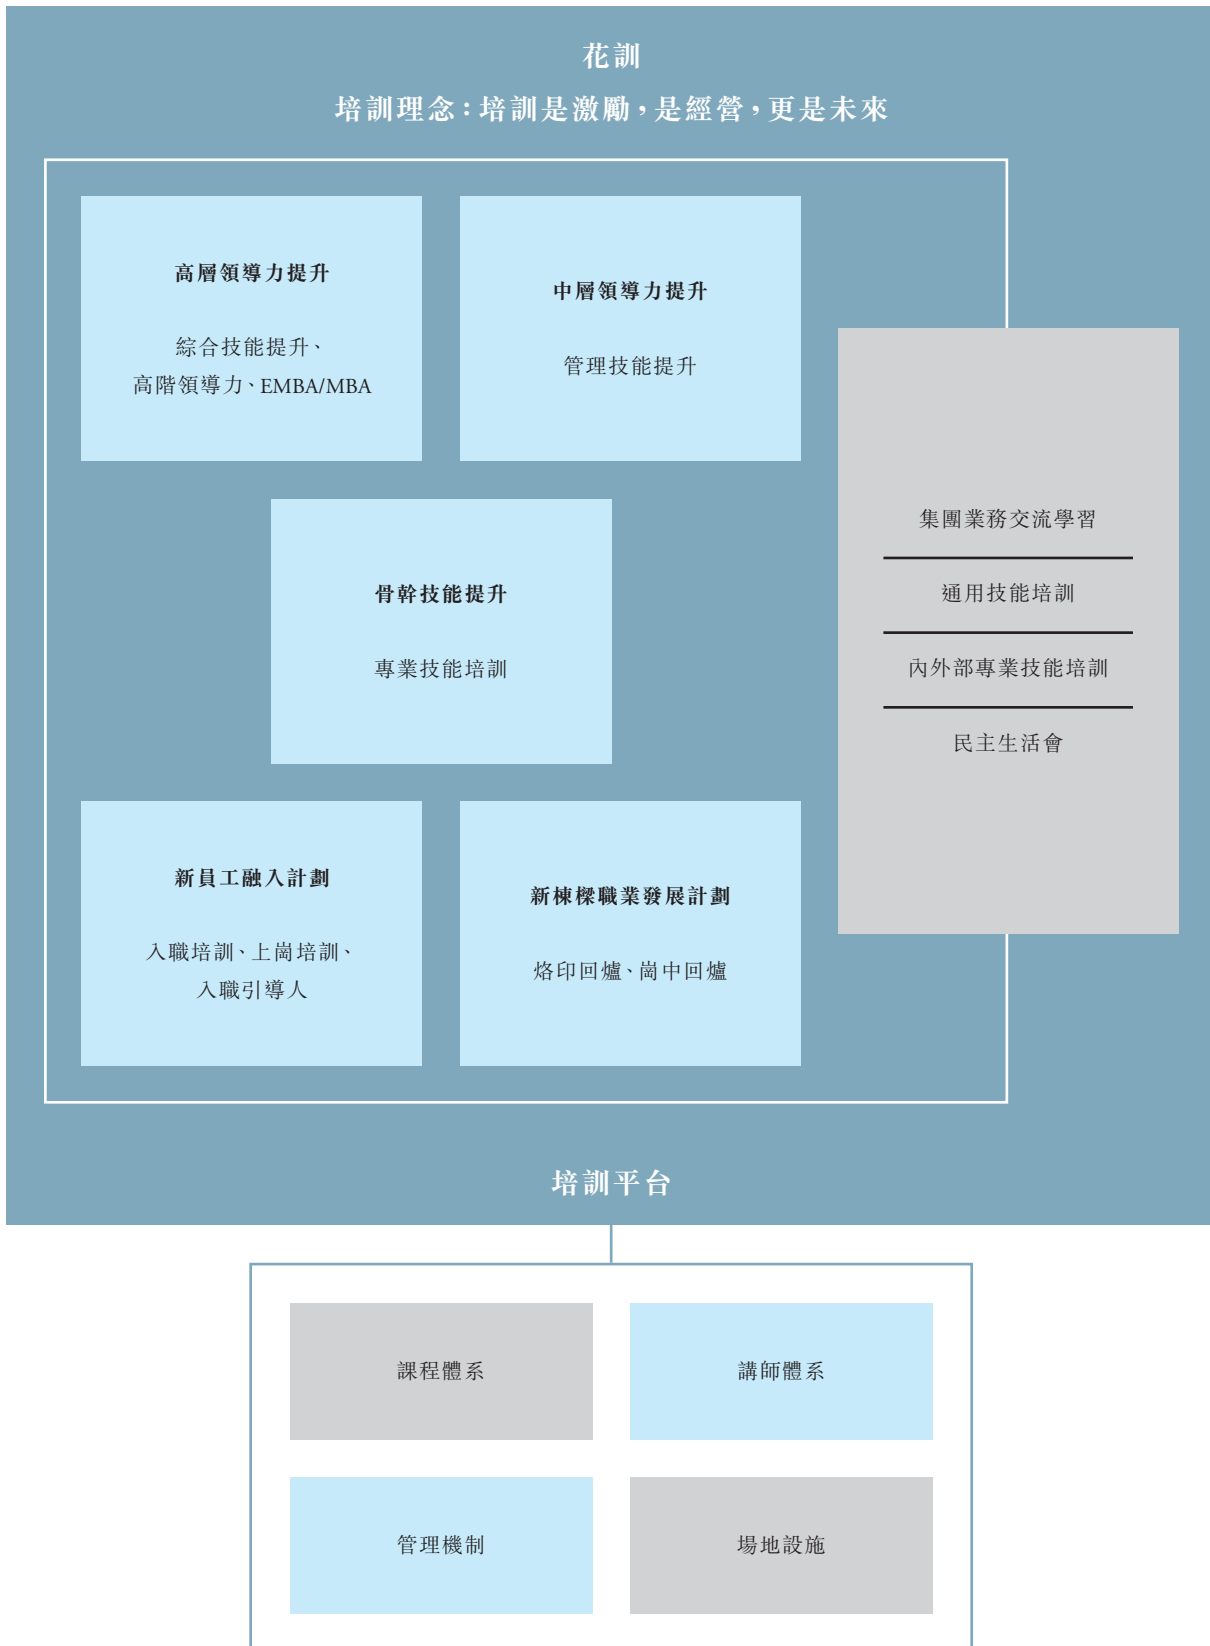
花訓

培訓理念：培訓是激勵，是經營，更是未來

高層領導力提升

綜合技能提升、
高階領導力、EMBA/MBA

中層領導力提升

管理技能提升

骨幹技能提升

專業技能培訓

新員工融入計劃

入職培訓、上崗培訓、
入職引導人

新棟樑職業發展計劃

烙印回爐、崗中回爐

集團業務交流學習

通用技能培訓

內外部專業技能培訓

民主生活會

培訓平台

課程體系

講師體系

管理機制

場地設施